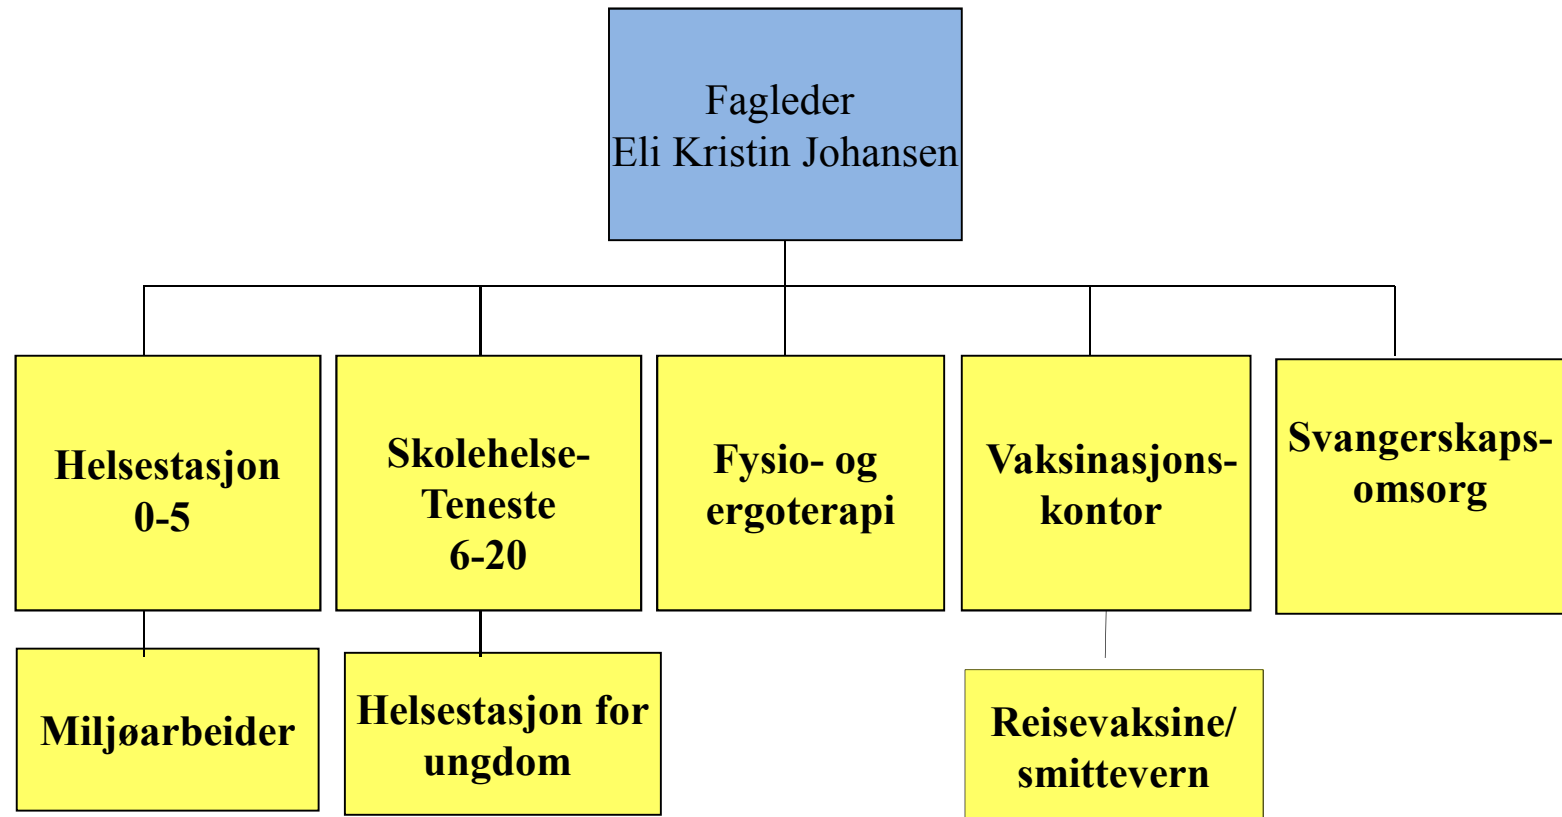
Fagleder
Eli Kristin Johansen

Helsestasjon 0-5

Skolehelse-Teneste 6-20

Fysio- og ergoterapi

Vaksinasjons-kontor

Svangerskaps-omsorg

Miljøarbeider

Helsestasjon for ungdom

Reisevaksine/ smittevern